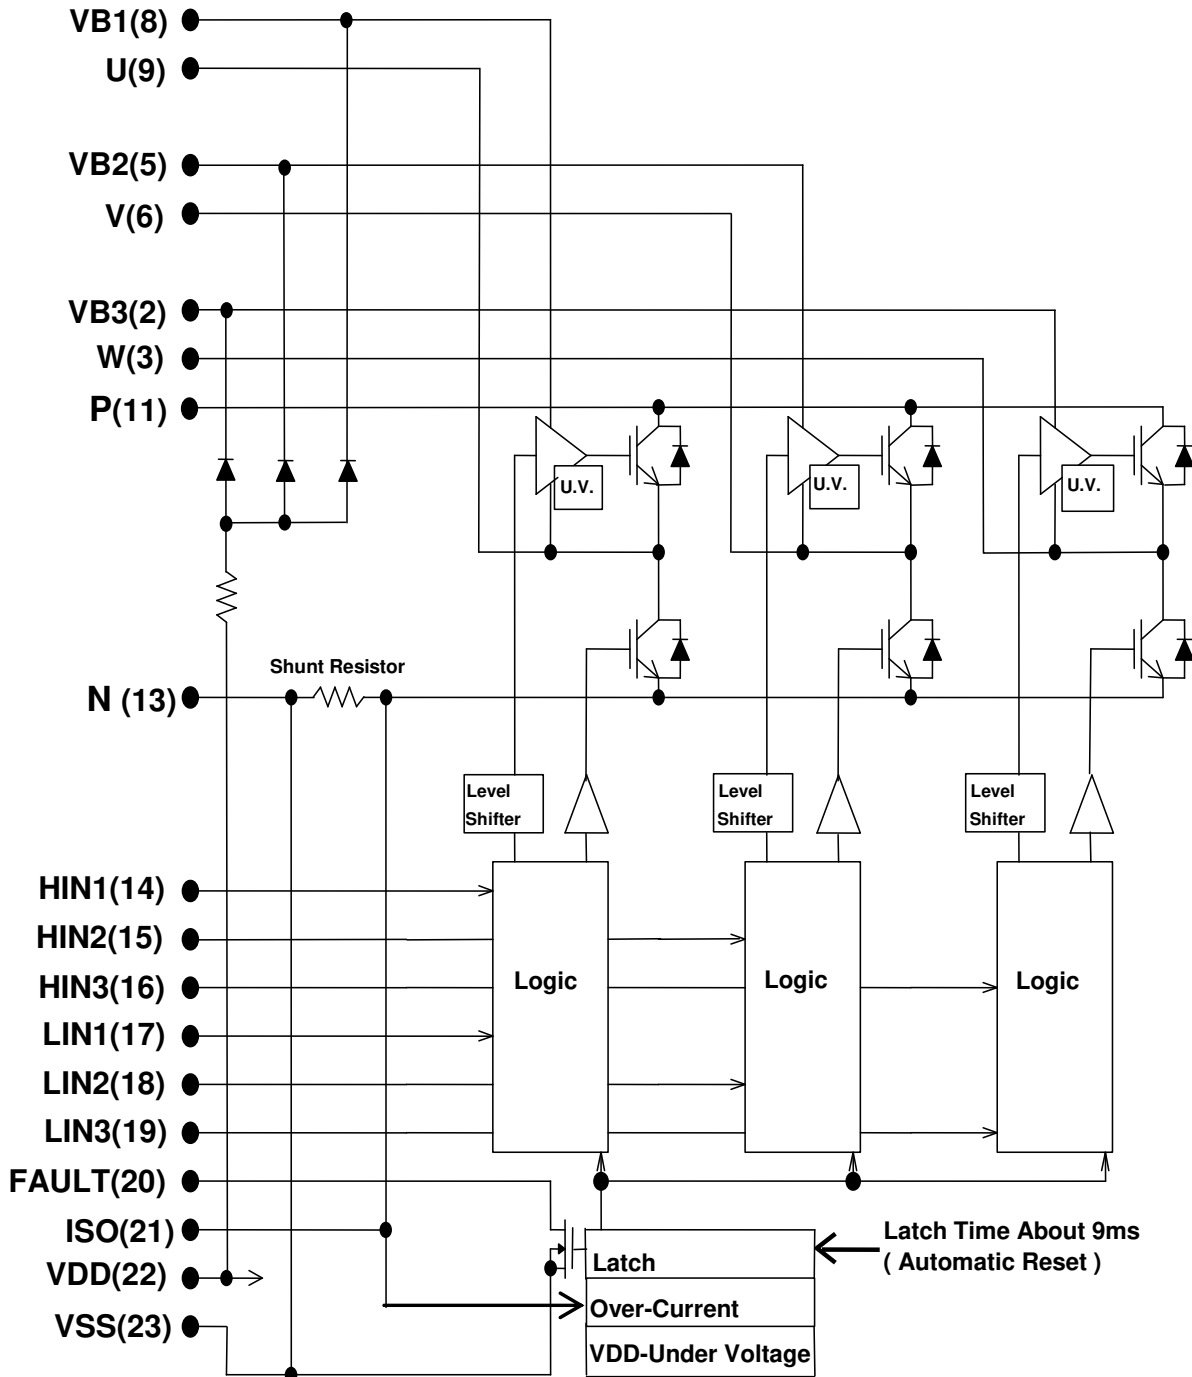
VB1(8)
U(9)
VB2(5)
V(6)
VB3(2)
W(3)
P(11)
U.V.
U.V.
U.V.
Shunt Resistor
N (13)
Level Shifter
Level Shifter
Level Shifter
HIN1(14)
HIN2(15)
HIN3(16)
LIN1(17)
LIN2(18)
LIN3(19)
FAULT(20)
ISO(21)
VDD(22)
VSS(23)
Logic
Logic
Logic
Latch
Over-Current
VDD-Under Voltage
Latch Time About 9ms ( Automatic Reset )